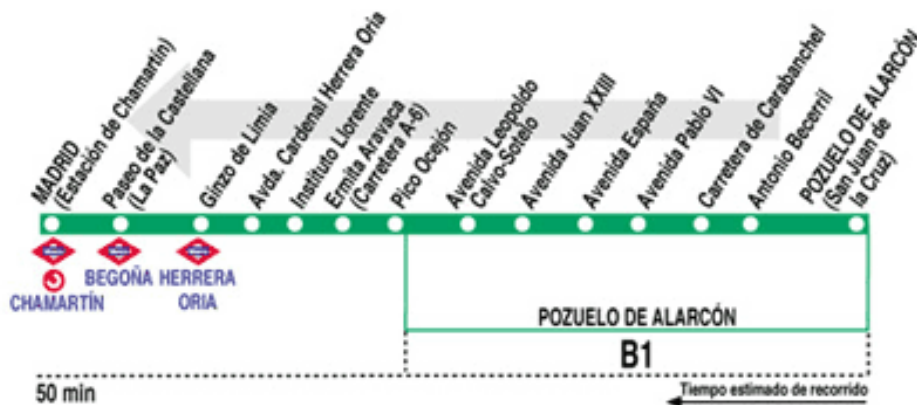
MADRID (Estación de Chamartín)
Paseo de la Castellana (La Paz)
Ginzo de Limia
Avda. Cardenal Herrera Oria
Instituto Llorente
Ermita Aravaca (Carretera A-6)
Pico Ocejón
Avenida Leopoldo Calvo-Sotelo
Avenida Juan XXIII
Avenida España
Avenida Pablo VI
Carretera de Carabanchel
Antonio Becerril
POZUELO DE ALARCÓN (San Juan de la Cruz)

CHAMARTÍN
BEGOÑA
HERRERA ORIA

POZUELO DE ALARCÓN

B1

50 min
Tiempo estimado de recorrido